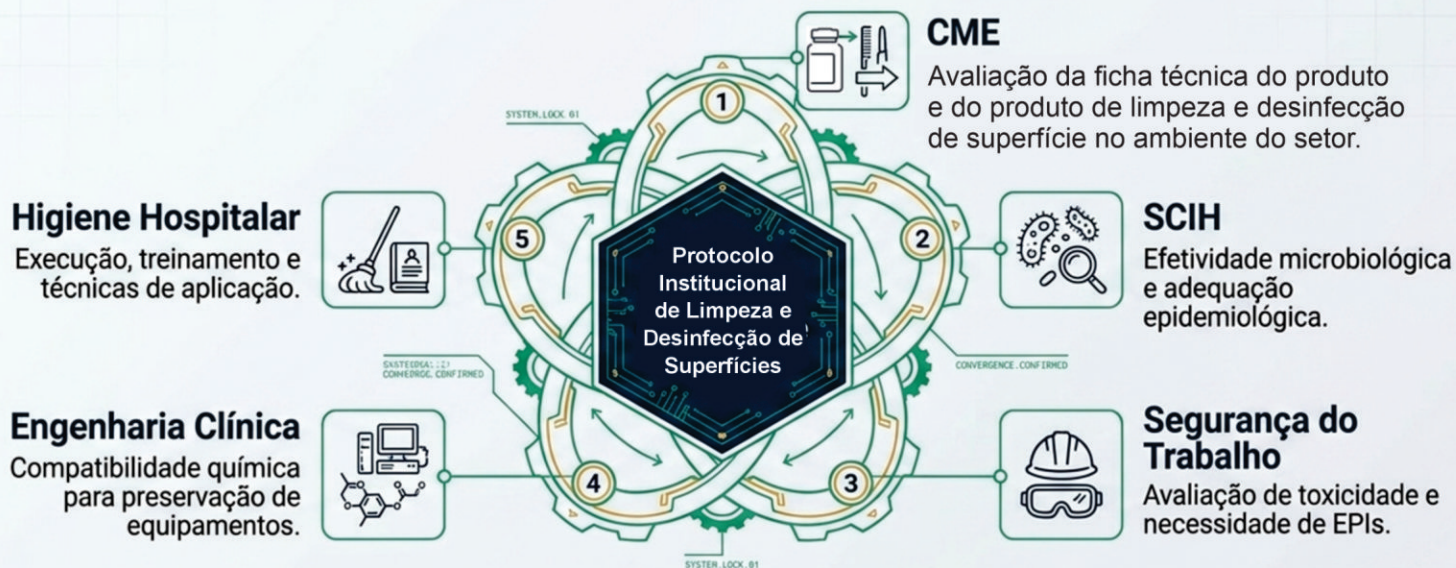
CME
Avaliação da ficha técnica do produto e do produto de limpeza e desinfecção de superfície no ambiente do setor.

SYSTEM.LOCK 01

Higiene Hospitalar
Execução, treinamento e técnicas de aplicação.

5

1

2

Protocolo Institucional de Limpeza e Desinfecção de Superfícies

SCIH
Efetividade microbiológica e adequação epidemiológica.

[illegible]
CONVERGENCE CONFIRMED

CONVERGENCE.CONFIRMED

Engenharia Clínica
Compatibilidade química para preservação de equipamentos.

4

3

Segurança do Trabalho
Avaliação de toxicidade e necessidade de EPIs.

SYSTEM.LOCK 01